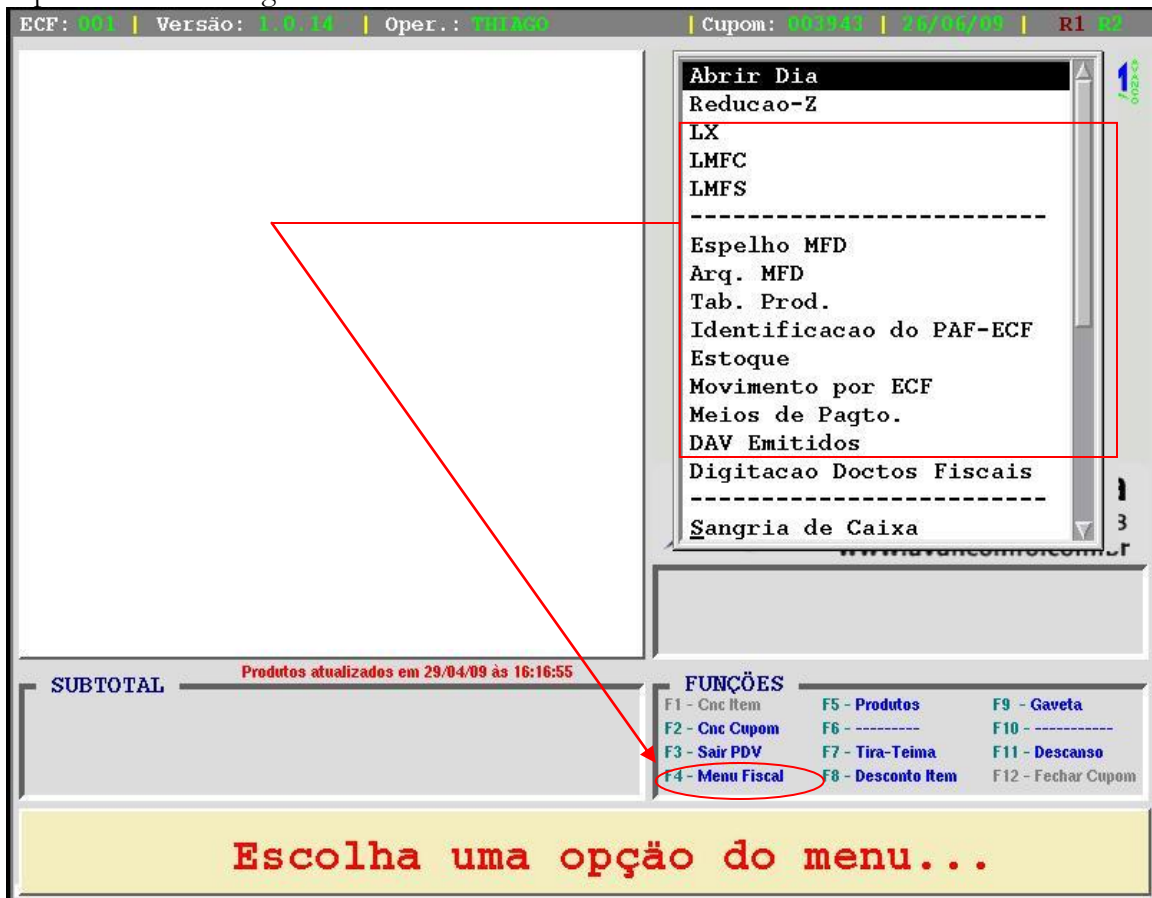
ECF: 001 | Versão: 1.0.14 | Oper.: THIAGO | Cupom: 003943 | 26/06/09 | R1 R2

Abrir Dia
Reducao-Z
LX
LMFC
LMFS
-------------------------
Espelho MFD
Arq. MFD
Tab. Prod.
Identificacao do PAF-ECF
Estoque
Movimento por ECF
Meios de Pagto.
DAV Emitidos
Digitacao Doctos Fiscais
-------------------------
Sangria de Caixa

SUBTOTAL

Produtos atualizados em 29/04/09 às 16:16:55

FUNÇÕES

| | | |
|---|---|---|
| F1 - Cnc Item | F5 - Produtos | F9 - Gaveta |
| F2 - Cnc Cupom | F6 - --------- | F10 - ----------- |
| F3 - Sair PDV | F7 - Tira-Teima | F11 - Descanso |
| F4 - Menu Fiscal | F8 - Desconto Item | F12 - Fechar Cupom |

Escolha uma opção do menu...